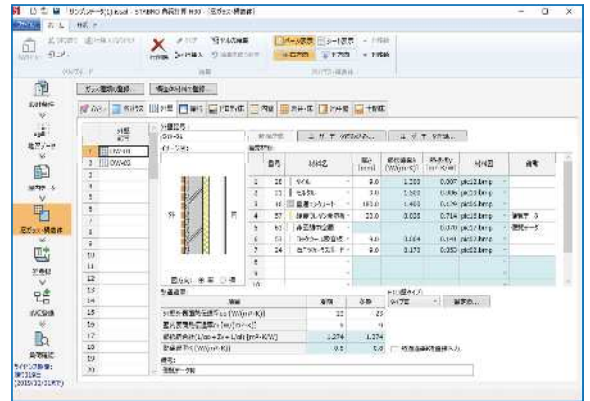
サンプルデータ(1).sxaii - STABRO 負荷計算 H30 [部位・構造体]

外皮・構造体

外壁

1 OW-01
2 OW-02
3
4
5
6
7
8
9
10
11
12
13
14
15
16
17
18
19
20

| | 番号 | 材料名 | 厚さ [mm] | 熱伝導率 [W/(m・K)] | 熱抵抗 [m²・K/W] | 材料図 | 備考 |
|---|---|---|---|---|---|---|---|
| 1 | 26 | タイル | 9.0 | 1.300 | 0.007 | pic23.bmp | |
| 2 | 21 | モルタル | 3.0 | 1.500 | 0.006 | pic20.bmp | |
| 3 | 11 | 普通コンクリート | 150.0 | 1.400 | 0.107 | pic15.bmp | |
| 4 | 57 | 硬質ウレタン発泡 | 23.0 | 0.030 | 0.714 | pic21.bmp | 硬質ウ 3 |
| 5 | 91 | 非密閉中空層 | | | 0.070 | pic27.bmp | 空気層 |
| 6 | 53 | | 4.0 | 0.164 | 0.041 | pic31.bmp | |
| 7 | 24 | | 9.0 | 0.170 | 0.053 | pic30.bmp | |

外 内

| 項目 | 夏期 | 冬期 |
|---|---|---|
| 外部熱伝達率 | 23 | 23 |
| 室内熱伝達率 | 9 | 9 |
| 総合熱抵抗 | 1.174 | 1.174 |
| 熱貫流率 | 0.8 | 0.8 |

備考: